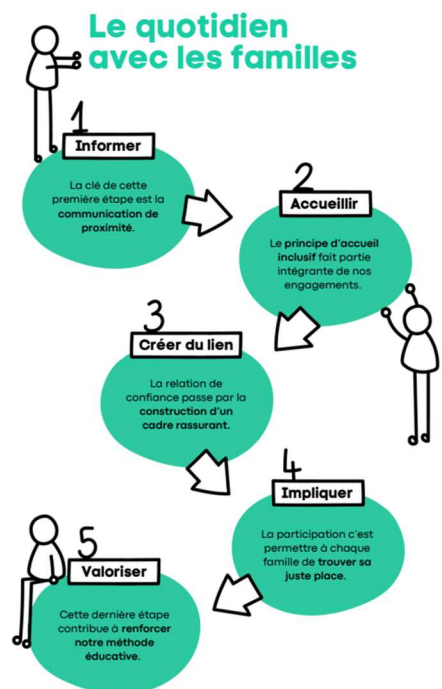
Le quotidien avec les familles

1
Informer

La clé de cette première étape est la communication de proximité.

2
Accueillir

Le principe d'accueil inclusif fait partie intégrante de nos engagements.

3
Créer du lien

La relation de confiance passe par la construction d'un cadre rassurant.

4
Impliquer

La participation c'est permettre à chaque famille de trouver sa juste place.

5
Valoriser

Cette dernière étape contribue à renforcer notre méthode éducative.